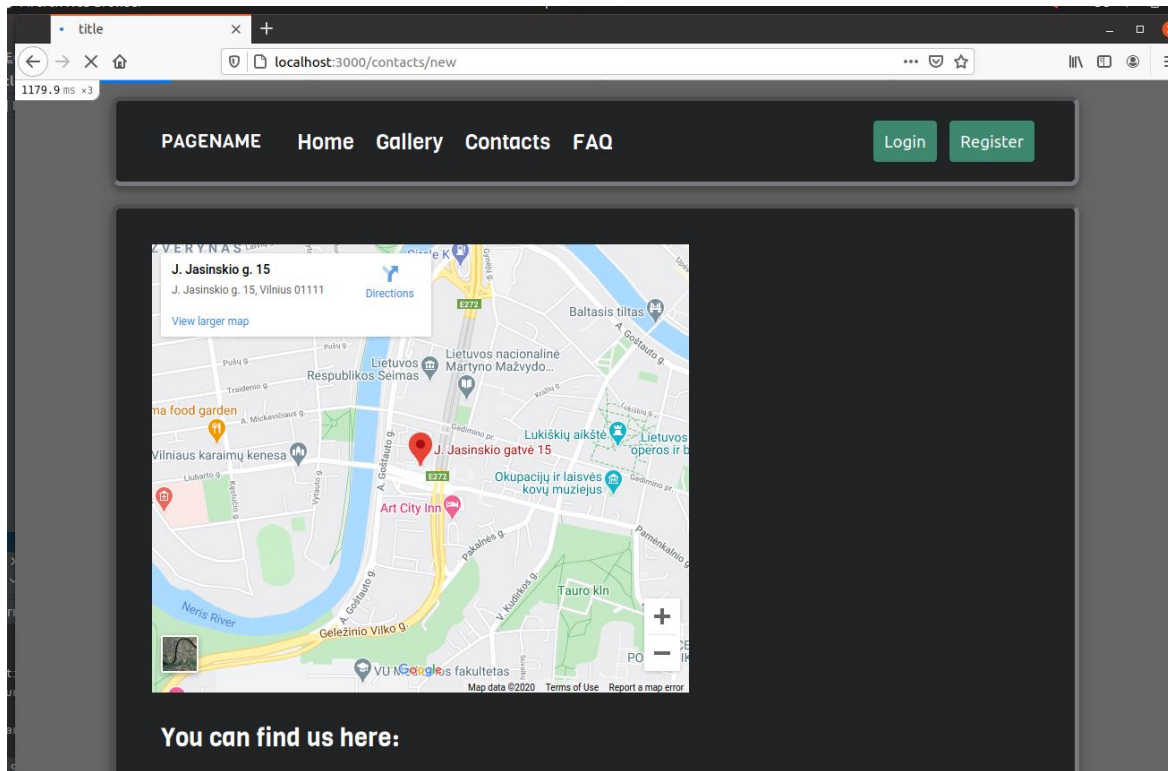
title

localhost:3000/contacts/new

1179.9 ms ×3

PAGENAME Home Gallery Contacts FAQ

Login Register

J. Jasinskio g. 15
J. Jasinskio g. 15, Vilnius 01111
Directions
View larger map

ZVERYNAS
Baltasis tiltas
E272
Lietuvos Respublikos Seimas
Lietuvos nacionalinė Martyno Mažvydo...
ma food garden
A. Mickevičiaus g.
Lukiškių aikštė
Lietuvos operos ir b
Vilniaus karaimų kenesa
J. Jasinskio gatvė 15
Gedimino pr.
Okupacijų ir laisvės kovų muziejus
Art City Inn
Pakalnės g.
Pamėnkalnio g.
A. Goštauto g.
Tauro kln
Neris River
Geležinio Vilko g.
VU M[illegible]os fakultetas
Google
Map data ©2020 Terms of Use Report a map error

You can find us here: